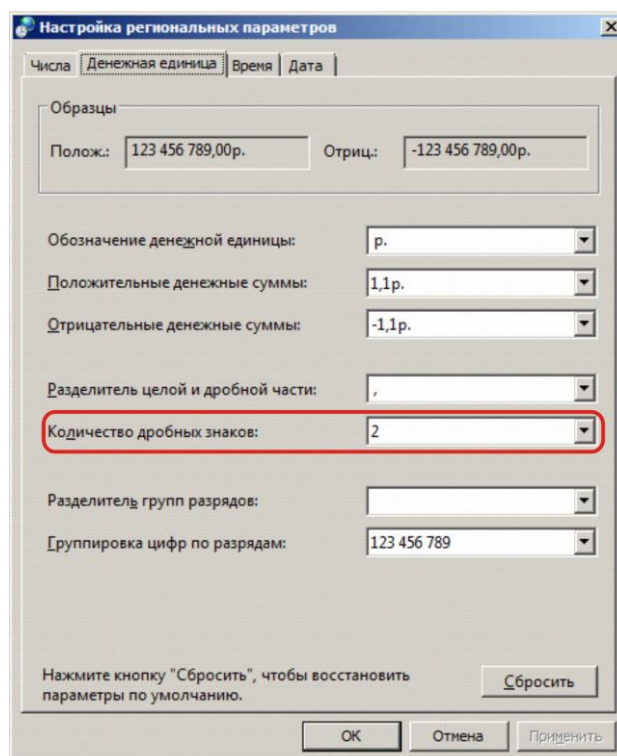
Настройка региональных параметров

Числа | Денежная единица | Время | Дата

Образцы

Полож.: 123 456 789,00р.

Отриц.: -123 456 789,00р.

Обозначение денежной единицы: р.

Положительные денежные суммы: 1,1р.

Отрицательные денежные суммы: -1,1р.

Разделитель целой и дробной части: ,

Количество дробных знаков: 2

Разделитель групп разрядов:

Группировка цифр по разрядам: 123 456 789

Нажмите кнопку "Сбросить", чтобы восстановить параметры по умолчанию.

Сбросить

ОК | Отмена | Применить